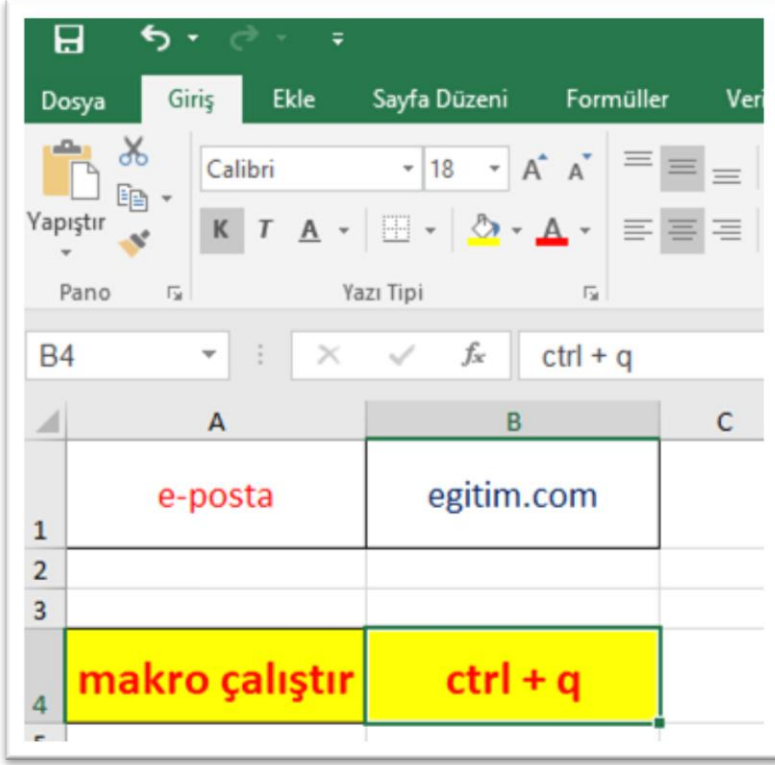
Dosya Giriş Ekle Sayfa Düzeni Formüller Veri

Yapıştır
Pano

Calibri 18
K T A
Yazı Tipi

B4 $f_x$ ctrl + q

| | A | B | C |
|---|---|---|---|
| 1 | e-posta | egitim.com | |
| 2 | | | |
| 3 | | | |
| 4 | makro çalıştır | ctrl + q | |